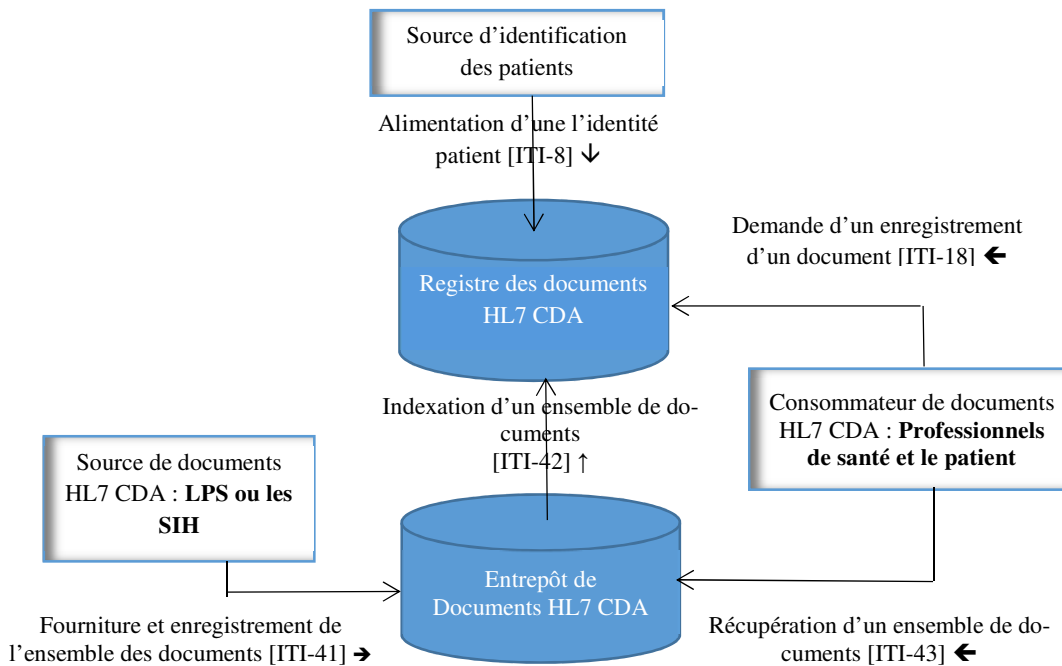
Source d'identification des patients

Alimentation d'une l'identité patient [ITI-8] ↓

Demande d'un enregistrement d'un document [ITI-18] ←

Registre des documents HL7 CDA

Consommateur de documents HL7 CDA : **Professionnels de santé et le patient**

Indexation d'un ensemble de documents [ITI-42] ↑

Source de documents HL7 CDA : **LPS ou les SIH**

Entrepôt de Documents HL7 CDA

Fourniture et enregistrement de l'ensemble des documents [ITI-41] →

Récupération d'un ensemble de documents [ITI-43] ←